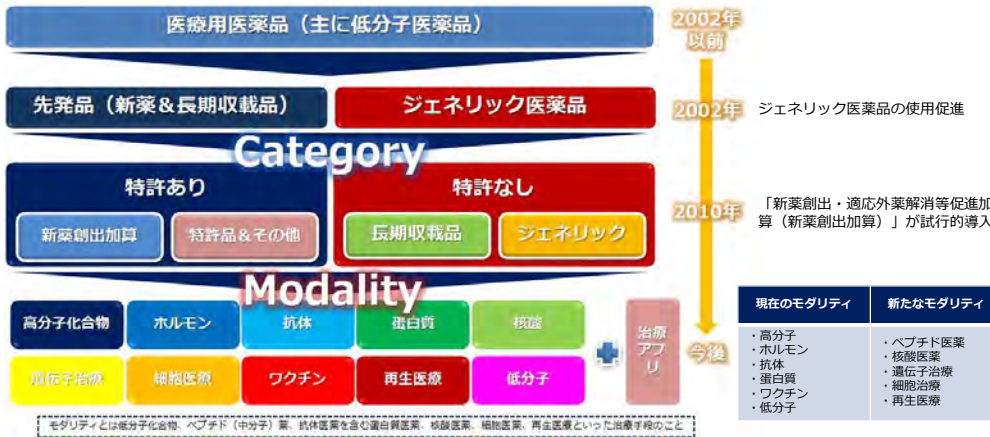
医療用医薬品（主に低分子医薬品）

2002年以前

先発品（新薬＆長期収載品）

ジェネリック医薬品

2002年

ジェネリック医薬品の使用促進

Category

特許あり

新薬創出加算

特許品＆その他

特許なし

長期収載品

ジェネリック

2010年

「新薬創出・適応外薬解消等促進加算（新薬創出加算）」が試行的導入

Modality

高分子化合物

ホルモン

抗体

蛋白質

核酸

遺伝子治療

細胞医療

ワクチン

再生医療

低分子

治療アプリ

今後

| 現在のモダリティ | 新たなモダリティ |
|---|---|
| ・高分子<br>・ホルモン<br>・抗体<br>・蛋白質<br>・ワクチン<br>・低分子 | ・ペプチド医薬<br>・核酸医薬<br>・遺伝子治療<br>・細胞治療<br>・再生医療 |

モダリティとは低分子化合物、ペプチド（中分子）薬、抗体医薬を含む蛋白質医薬、核酸医薬、細胞医薬、再生医療といった治療手段のこと